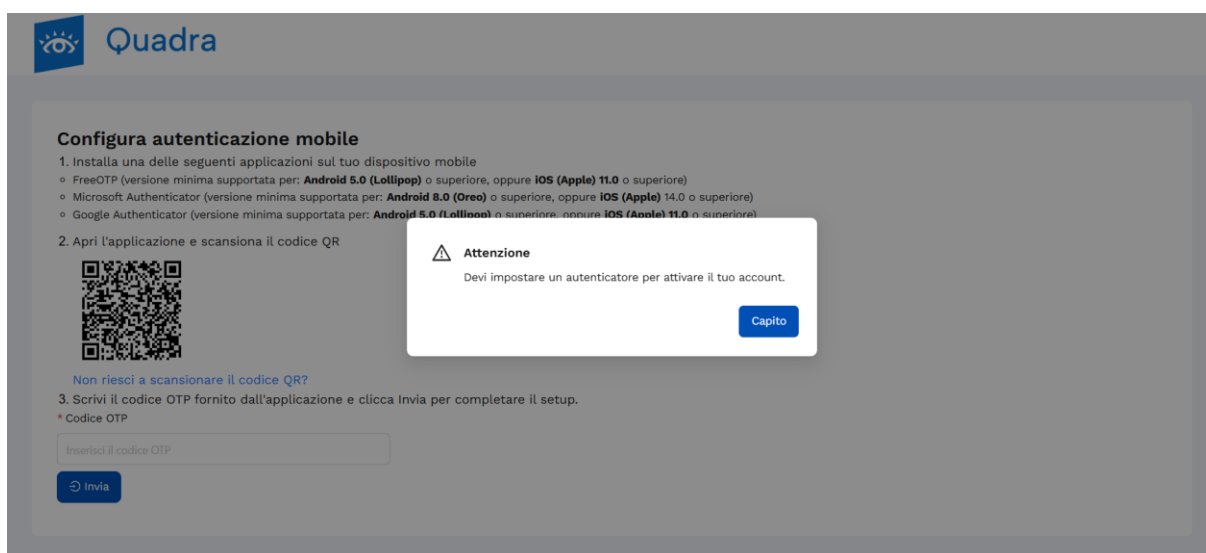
Quadra

Configura autenticazione mobile

1. Installa una delle seguenti applicazioni sul tuo dispositivo mobile

◦ FreeOTP (versione minima supportata per: **Android 5.0 (Lollipop)** o superiore, oppure **iOS (Apple) 11.0** o superiore)
◦ Microsoft Authenticator (versione minima supportata per: **Android 8.0 (Oreo)** o superiore, oppure **iOS (Apple)** 14.0 o superiore)
◦ Google Authenticator (versione minima supportata per: **Android 5.0 (Lollipop)** o superiore, oppure **iOS (Apple) 11.0** o superiore)

2. Apri l'applicazione e scansiona il codice QR

Non riesci a scansionare il codice QR?

3. Scrivi il codice OTP fornito dall'applicazione e clicca Invia per completare il setup.

* Codice OTP

Inserisci il codice OTP

Invia

Attenzione

Devi impostare un autenticatore per attivare il tuo account.

Capito